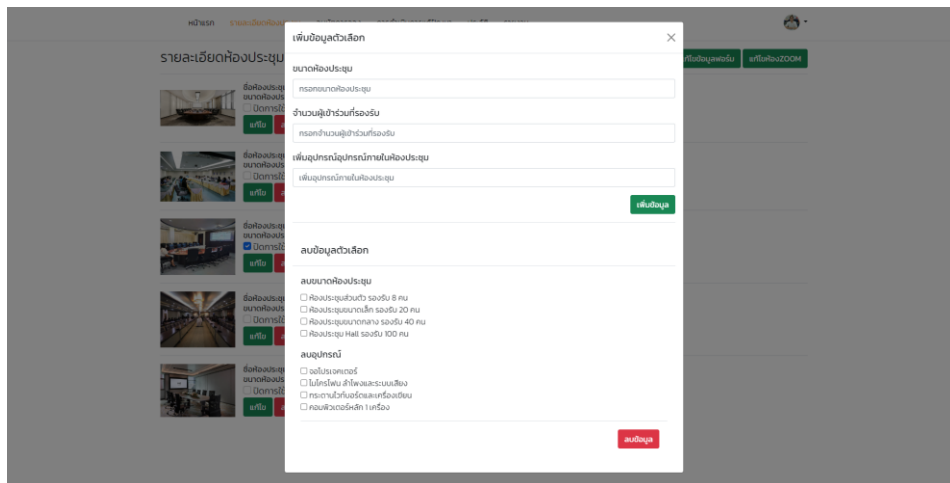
หน้าแรก

รายละเอียดห้องประชุม

แก้ไขข้อมูลฟอร์ม แก้ไขห้องZOOM

ชื่อห้องประชุม
ขนาดห้องประ
ปิดการใช้
แก้ไข

ชื่อห้องประชุม
ขนาดห้องประ
ปิดการใช้
แก้ไข

ชื่อห้องประชุม
ขนาดห้องประ
ปิดการใช้
แก้ไข

ชื่อห้องประชุม
ขนาดห้องประ
ปิดการใช้
แก้ไข

ชื่อห้องประชุม
ขนาดห้องประ
ปิดการใช้
แก้ไข

เพิ่มข้อมูลตัวเลือก

×

ขนาดห้องประชุม

กรอกขนาดห้องประชุม

จำนวนผู้เข้าร่วมที่รองรับ

กรอกจำนวนผู้เข้าร่วมที่รองรับ

เพิ่มอุปกรณ์อุปกรณ์ภายในห้องประชุม

เพิ่มอุปกรณ์ภายในห้องประชุม

เพิ่มข้อมูล

ลบข้อมูลตัวเลือก

ลบขนาดห้องประชุม

☐ ห้องประชุมส่วนตัว รองรับ 8 คน
☐ ห้องประชุมขนาดเล็ก รองรับ 20 คน
☐ ห้องประชุมขนาดกลาง รองรับ 40 คน
☐ ห้องประชุม Hall รองรับ 100 คน

ลบอุปกรณ์

☐ จอโปรเจคเตอร์
☐ ไมโครโฟน ลำโพงและระบบเสียง
☐ กระดานไวท์บอร์ดและเครื่องเขียน
☐ คอมพิวเตอร์หลัก 1 เครื่อง

ลบข้อมูล